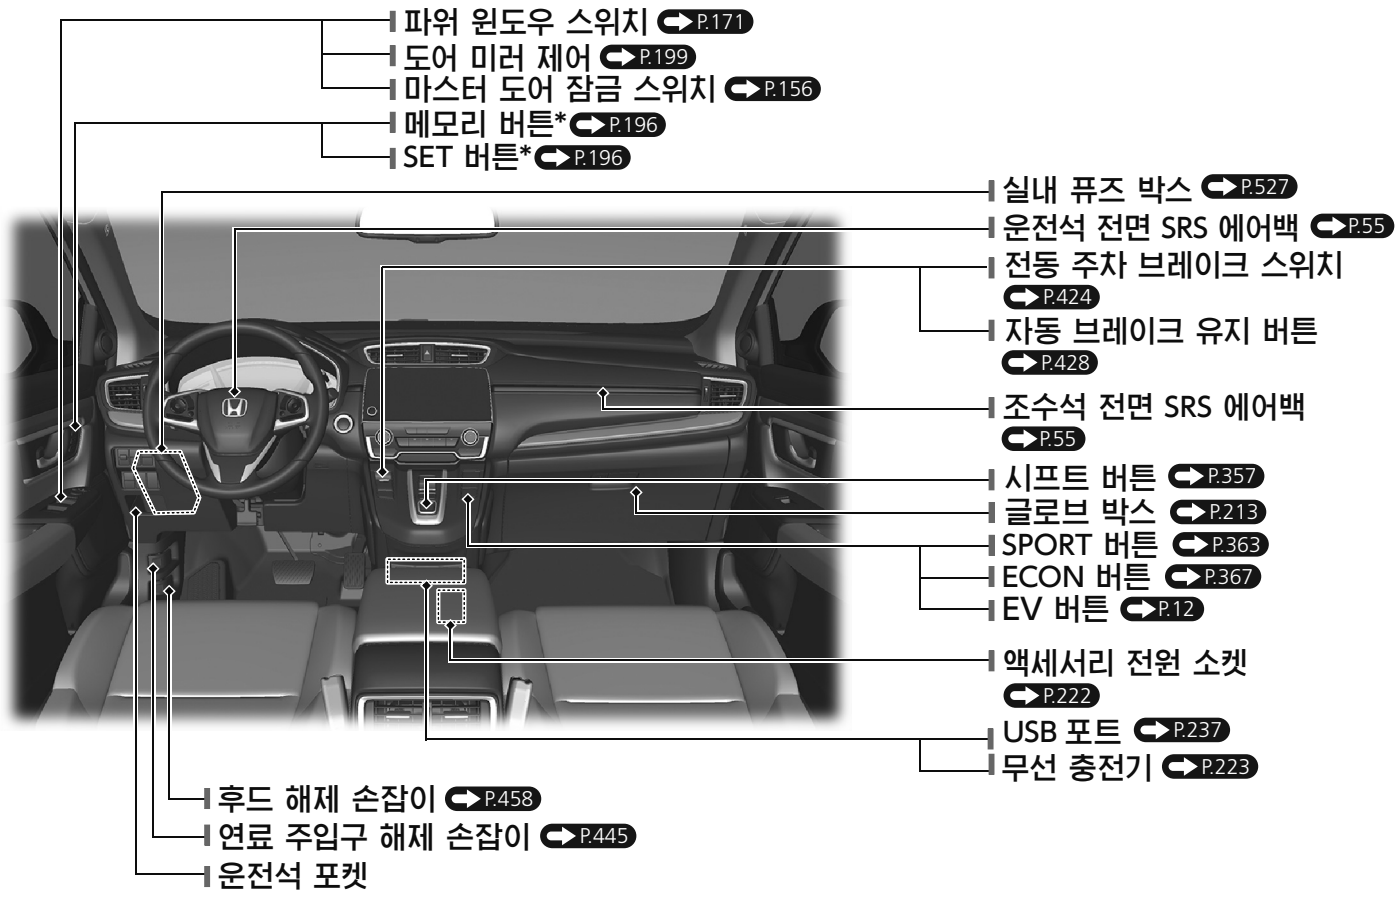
파워 윈도우 스위치 P.171
도어 미러 제어 P.199
마스터 도어 잠금 스위치 P.156
메모리 버튼* P.196
SET 버튼* P.196
실내 퓨즈 박스 P.527
운전석 전면 SRS 에어백 P.55
전동 주차 브레이크 스위치 P.424
자동 브레이크 유지 버튼 P.428
조수석 전면 SRS 에어백 P.55
시프트 버튼 P.357
글로브 박스 P.213
SPORT 버튼 P.363
ECON 버튼 P.367
EV 버튼 P.12
액세서리 전원 소켓 P.222
USB 포트 P.237
무선 충전기 P.223
후드 해제 손잡이 P.458
연료 주입구 해제 손잡이 P.445
운전석 포켓